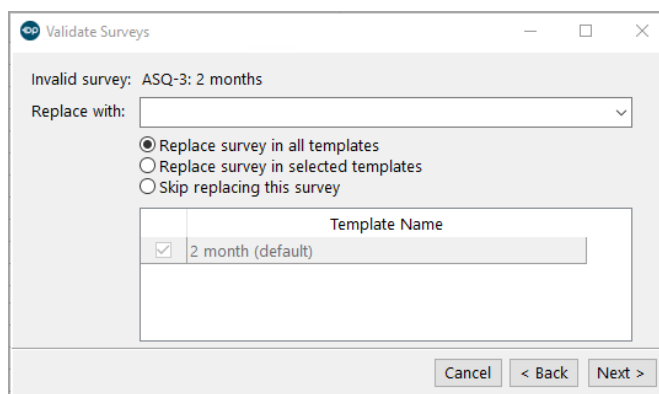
Validate Surveys

Invalid survey: ASQ-3: 2 months

Replace with:

Replace survey in all templates
Replace survey in selected templates
Skip replacing this survey

| | Template Name |
|---|---|
| ☑ | 2 month (default) |

Cancel
< Back
Next >